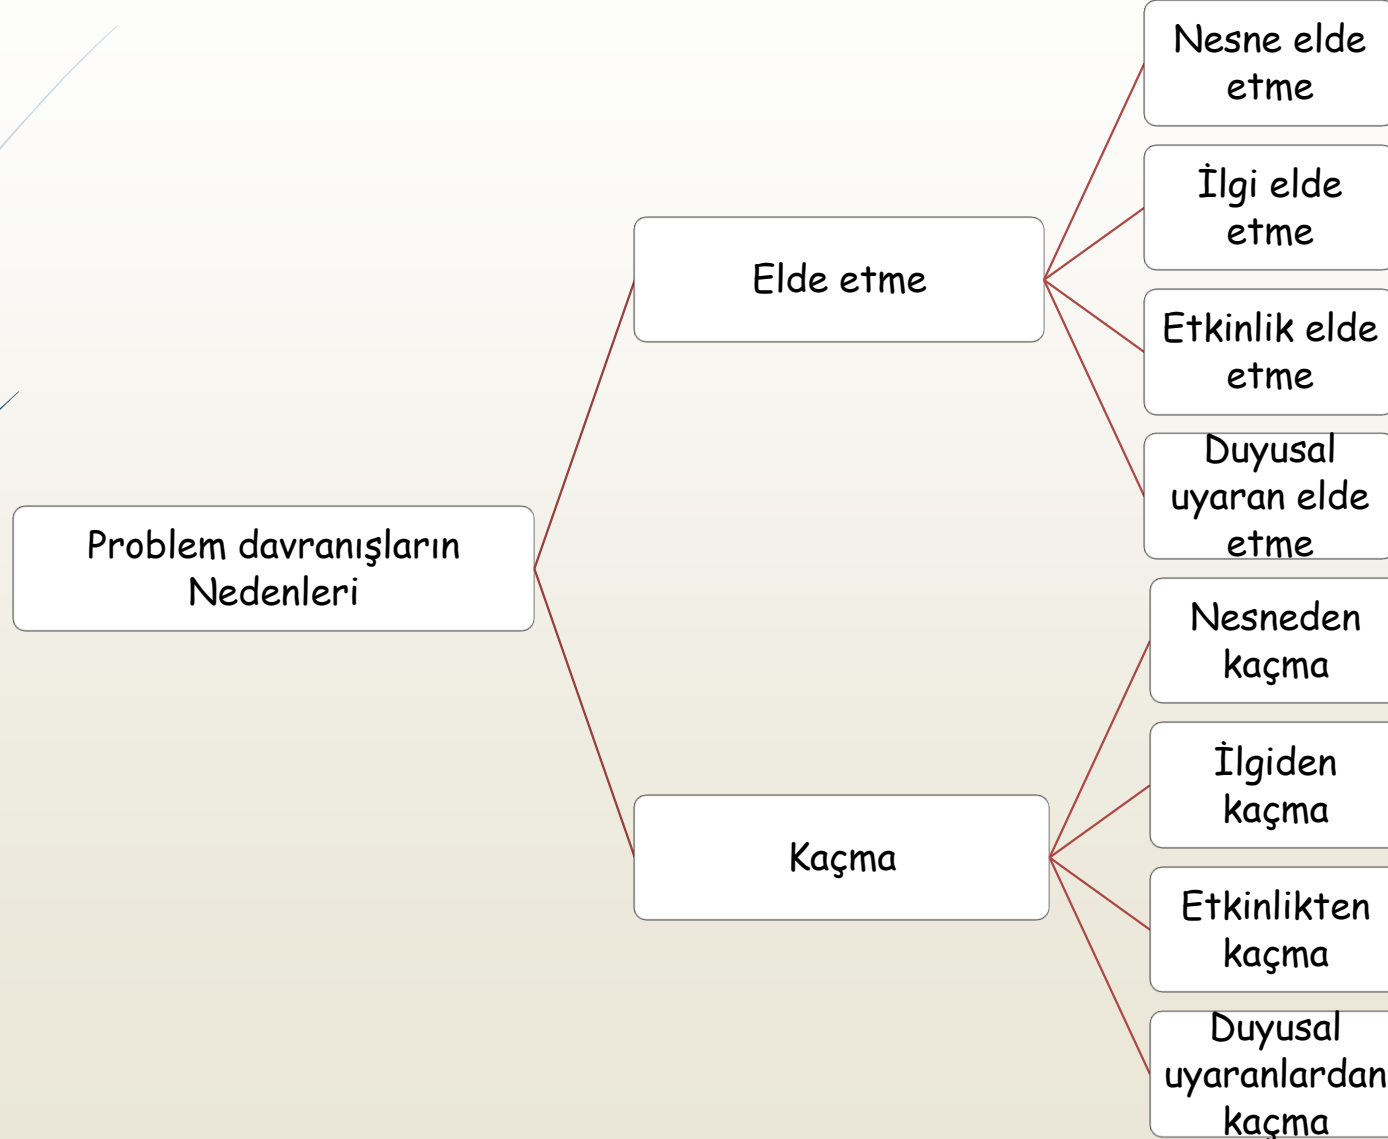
Problem davranışların Nedenleri

Elde etme

Nesne elde etme

İlgi elde etme

Etkinlik elde etme

Duyusal uyaran elde etme

Kaçma

Nesneden kaçma

İlgiden kaçma

Etkinlikten kaçma

Duyusal uyaranlardan kaçma